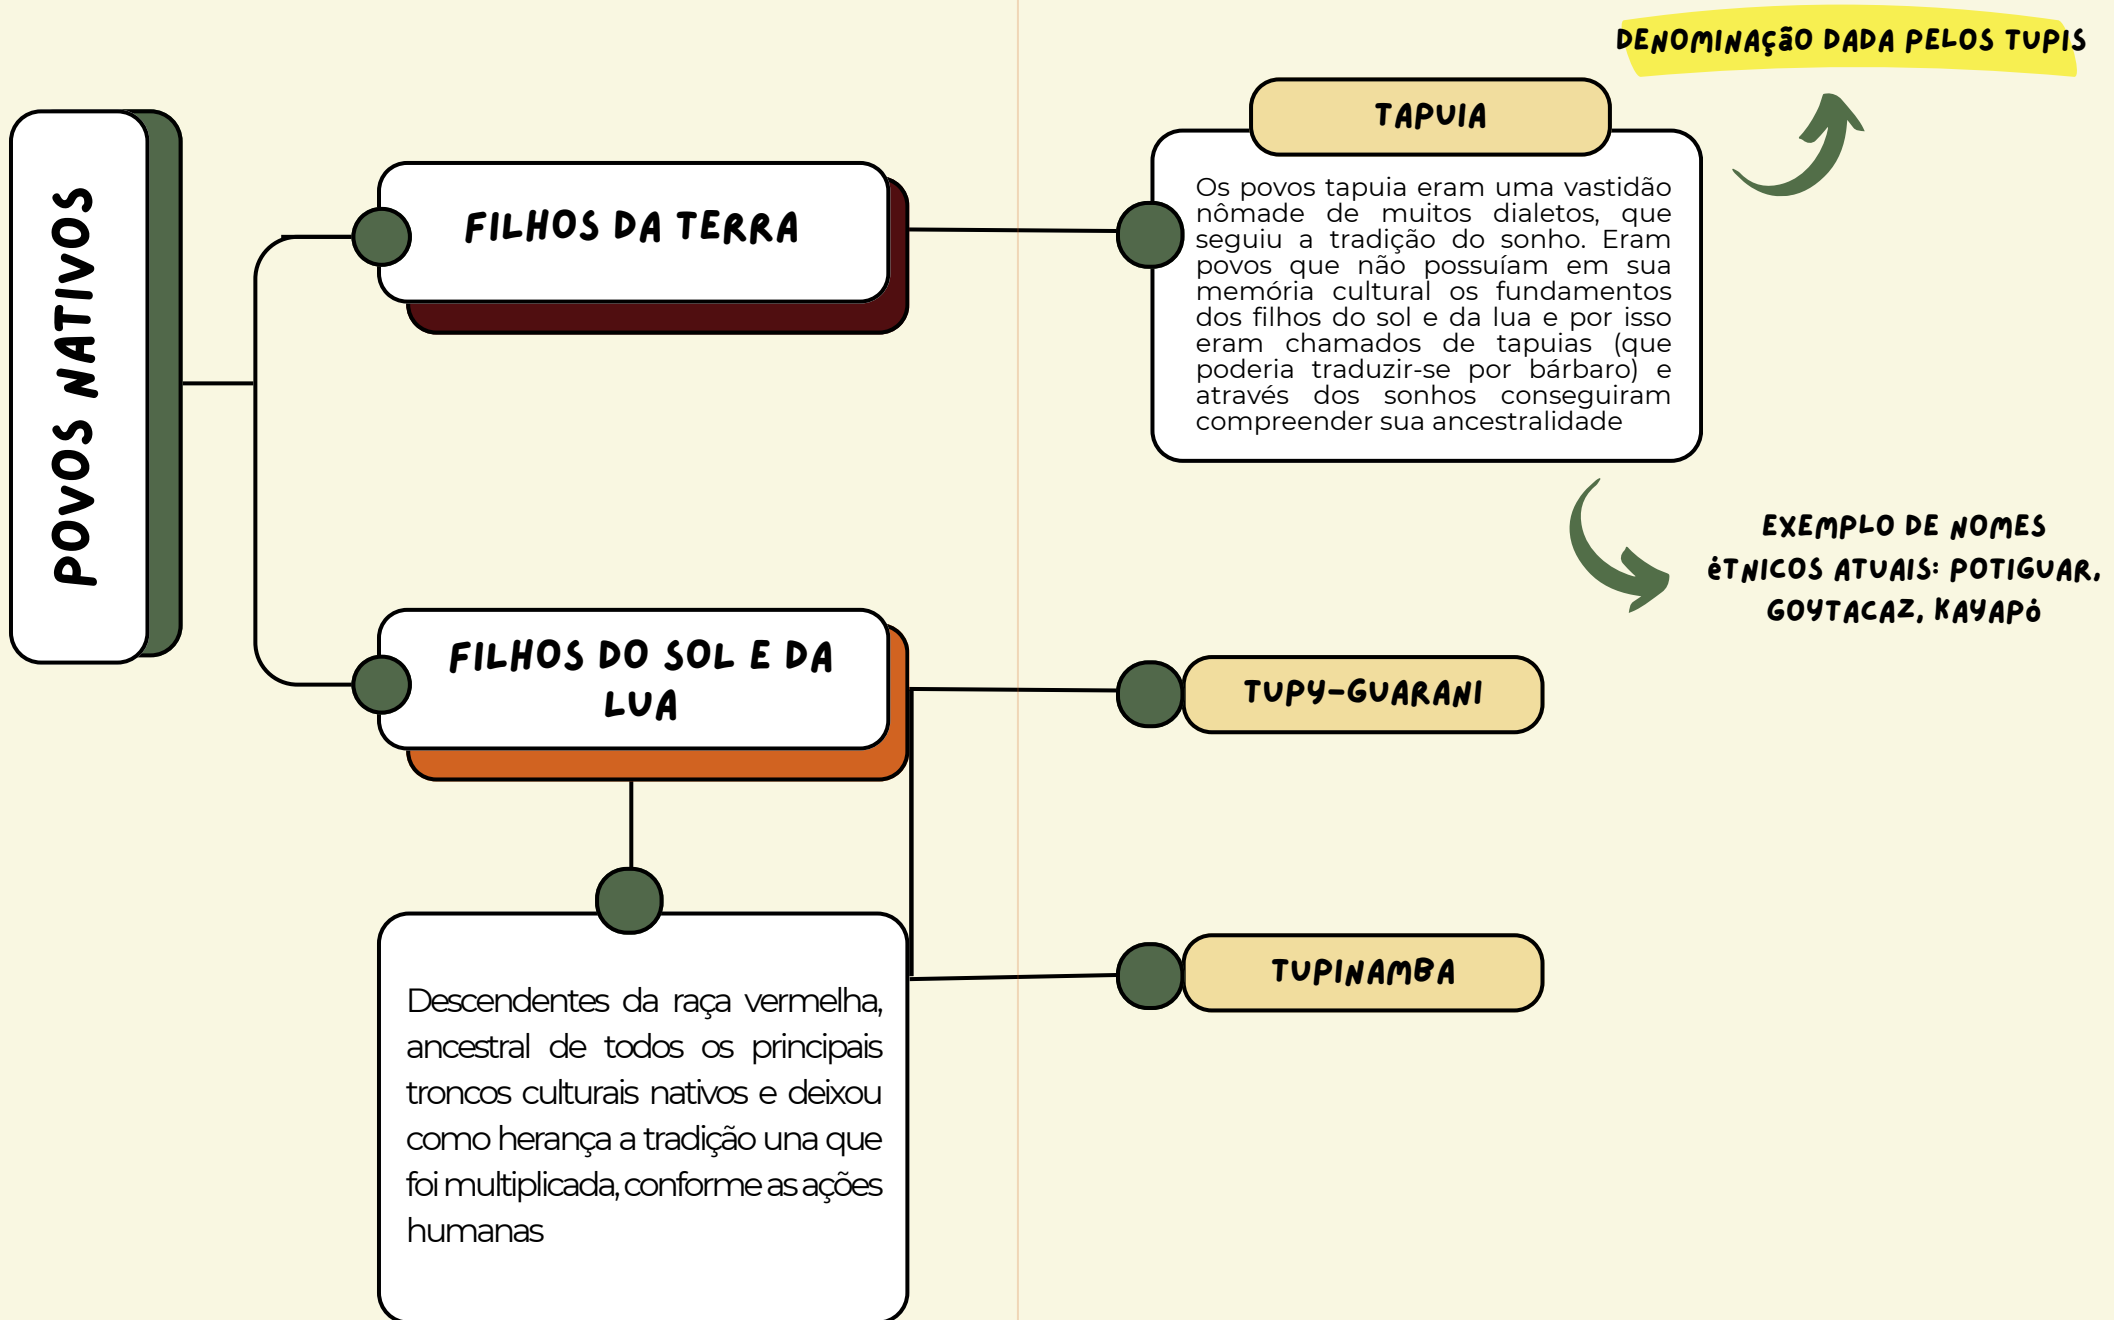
POVOS NATIVOS

FILHOS DA TERRA

FILHOS DO SOL E DA LUA

Descendentes da raça vermelha, ancestral de todos os principais troncos culturais nativos e deixou como herança a tradição una que foi multiplicada, conforme as ações humanas

DENOMINAÇãO DADA PELOS TUPIS

TAPUIA

Os povos tapuia eram uma vastidão nômade de muitos dialetos, que seguiu a tradição do sonho. Eram povos que não possuíam em sua memória cultural os fundamentos dos filhos do sol e da lua e por isso eram chamados de tapuias (que poderia traduzir-se por bárbaro) e através dos sonhos conseguiram compreender sua ancestralidade

EXEMPLO DE NOMES éTNICOS ATUAIS: POTIGUAR, GOYTACAZ, KAYAPó

TUPY-GUARANI

TUPINAMBA